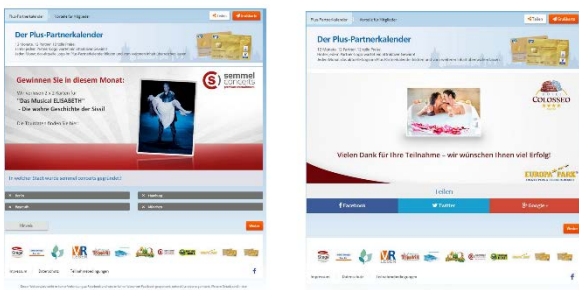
Plus-Partnerkalender | Vorteile für Mitglieder

Teilen | Anmelden

Der Plus-Partnerkalender

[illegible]

Gewinnen Sie in diesem Monat:

semmel concerts

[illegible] "Das Musical ELISABETH" - Die wahre Geschichte der Sissi

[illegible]

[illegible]

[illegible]

Weiter

Impressum | Datenschutz | Teilnahmebedingungen

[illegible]

Plus-Partnerkalender | Vorteile für Mitglieder

Teilen | Anmelden

Der Plus-Partnerkalender

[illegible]

COLOSSEO

Vielen Dank für Ihre Teilnahme – wir wünschen Ihnen viel Erfolg!

EUROPA PARK

Teilen

Facebook | Twitter | Google+

Weiter

Impressum | Datenschutz | Teilnahmebedingungen